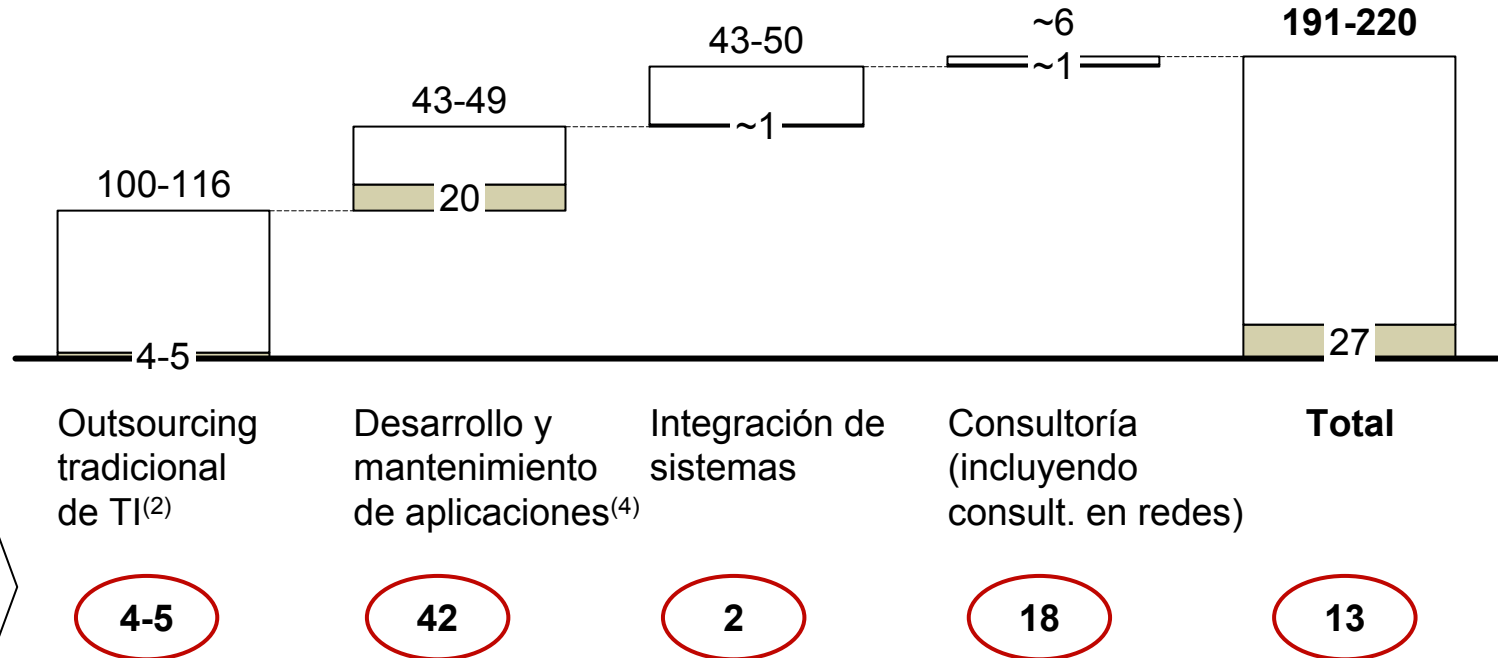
100-116

4-5

43-49

20

43-50

~1

~6

~1

**191-220**

27

Outsourcing tradicional de TI$^{(2)}$

Desarrollo y mantenimiento de aplicaciones$^{(4)}$

Integración de sistemas

Consultoría (incluyendo consult. en redes)

**Total**

**4-5**

**42**

**2**

**18**

**13**